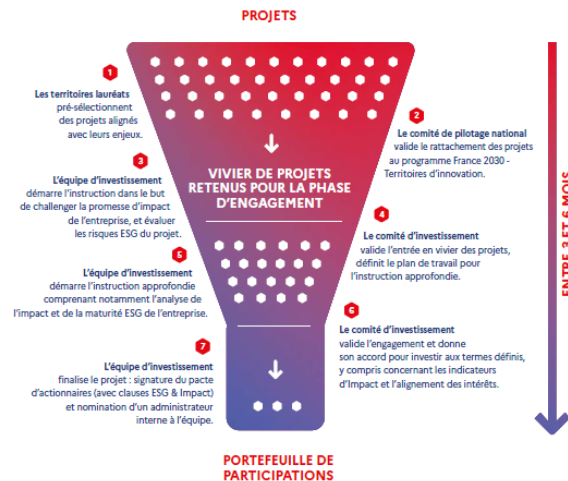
PROJETS

1
**Les territoires lauréats** pré-sélectionnent des projets alignés avec leurs enjeux.

2
**Le comité de pilotage national** valide le rattachement des projets au programme France 2030 - Territoires d'innovation.

3
**L'équipe d'investissement** démarre l'instruction dans le but de challenger la promesse d'impact de l'entreprise, et évaluer les risques ESG du projet.

VIVIER DE PROJETS RETENUS POUR LA PHASE D'ENGAGEMENT

4
**Le comité d'investissement** valide l'entrée en vivier des projets, définit le plan de travail pour l'instruction approfondie.

5
**L'équipe d'investissement** démarre l'instruction approfondie comprenant notamment l'analyse de l'impact et de la maturité ESG de l'entreprise.

6
**Le comité d'investissement** valide l'engagement et donne son accord pour investir aux termes définis, y compris concernant les indicateurs d'Impact et l'alignement des intérêts.

7
**L'équipe d'investissement** finalise le projet : signature du pacte d'actionnaires (avec clauses ESG & Impact) et nomination d'un administrateur interne à l'équipe.

PORTEFEUILLE DE PARTICIPATIONS

ENTRE 3 ET 6 MOIS